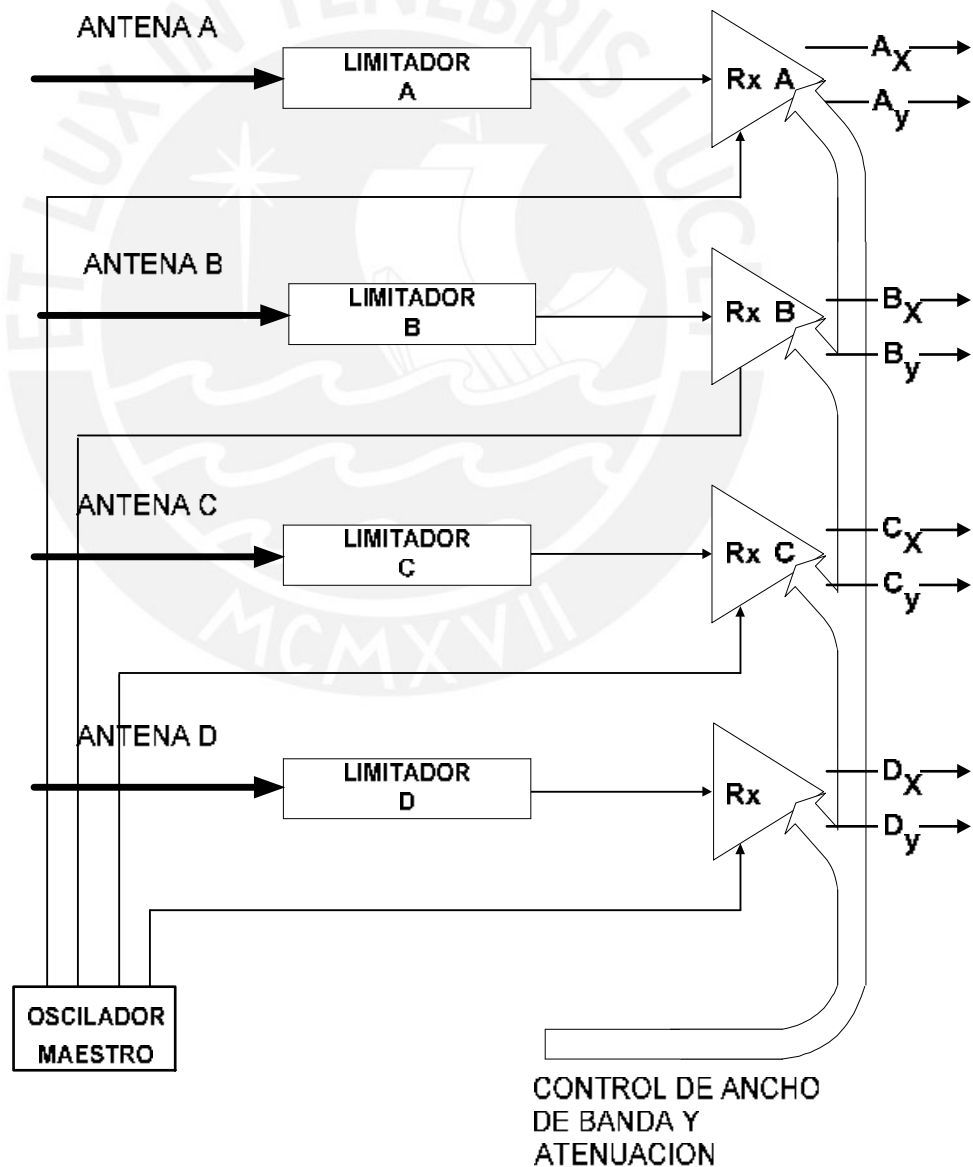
ANTENA A

LIMITADOR A

Rx A

$A_X$

$A_y$

ANTENA B

LIMITADOR B

Rx B

$B_X$

$B_y$

ANTENA C

LIMITADOR C

Rx C

$C_X$

$C_y$

ANTENA D

LIMITADOR D

Rx

$D_X$

$D_y$

OSCILADOR MAESTRO

CONTROL DE ANCHO DE BANDA Y ATENUACION

MCMXVII